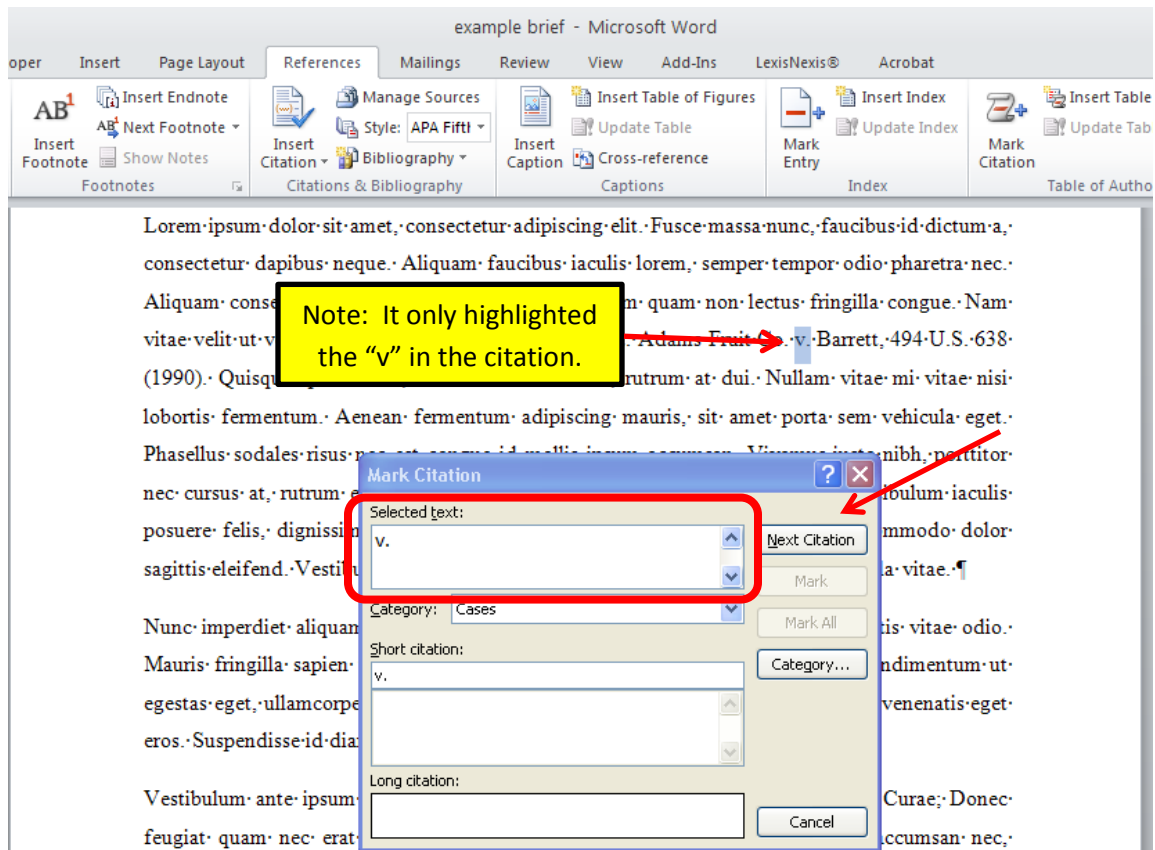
example brief - Microsoft Word

oper Insert Page Layout References Mailings Review View Add-Ins LexisNexis® Acrobat

Insert Footnote
Insert Endnote
Next Footnote
Show Notes
Footnotes

Insert Citation
Manage Sources
Style: APA Fifth
Bibliography
Citations & Bibliography

Insert Caption
Insert Table of Figures
Update Table
Cross-reference
Captions

Mark Entry
Insert Index
Update Index
Index

Mark Citation
Insert Table
Update Tab
Table of Autho

Lorem·ipsum·dolor·sit·amet,·consectetur·adipiscing·elit.·Fusce·massa·nunc,·faucibus·id·dictum·a,· consectetur· dapibus· neque.· Aliquam· faucibus· iaculis· lorem,· semper· tempor· odio· pharetra· nec.· Aliquam· conse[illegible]m· quam· non· lectus· fringilla· congue.· Nam· vitae· velit· ut· v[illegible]· Adams· Fruit· Co.· v.· Barrett,·494·U.S.·638· (1990).· Quisqu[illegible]rutrum· at· dui.· Nullam· vitae· mi· vitae· nisi· lobortis· fermentum.· Aenean· fermentum· adipiscing· mauris,· sit· amet· porta· sem· vehicula· eget.· Phasellus· sodales· risus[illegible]porttitor· nec· cursus· at,· rutrum· e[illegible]ibulum· iaculis· posuere· felis,· dignissi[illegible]mmodo· dolor· sagittis·eleifend.·Vestibu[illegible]a· vitae.·¶

Nunc· imperdiet· aliquam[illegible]tis· vitae· odio.· Mauris· fringilla· sapien·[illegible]ndimentum· ut· egestas· eget,·ullamcorpe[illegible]venenatis· eget· eros.·Suspendisse·id·dia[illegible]

Vestibulum· ante· ipsum·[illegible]Curae;· Donec· feugiat· quam· nec· erat·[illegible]ccumsan· nec,·

Note: It only highlighted the "v" in the citation.

Mark Citation
Selected text:
v.
Next Citation
Mark
Mark All
Category: Cases
Category...
Short citation:
v.
Long citation:
Cancel